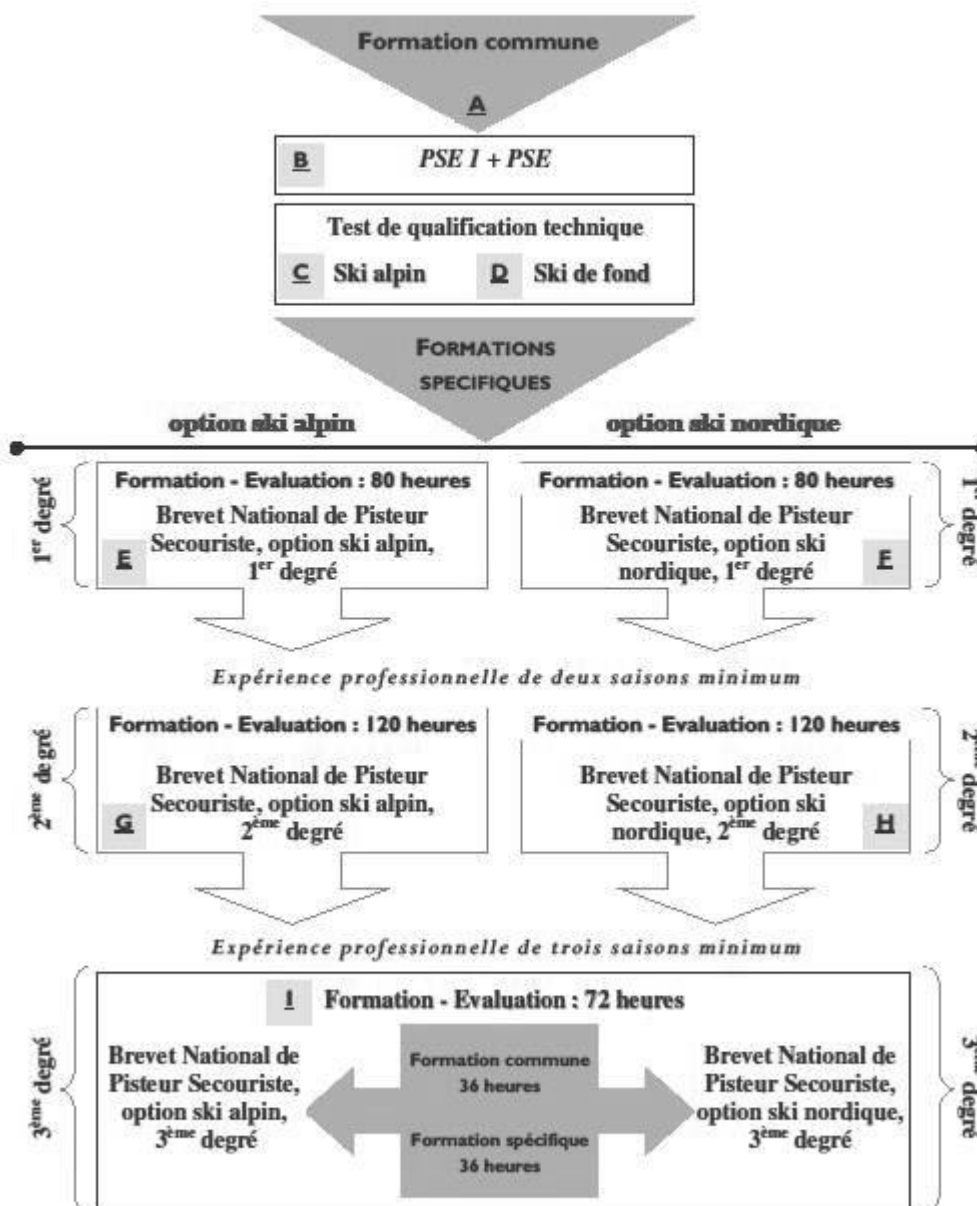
Formation commune

A

B PSE 1 + PSE

Test de qualification technique

C Ski alpin D Ski de fond

FORMATIONS SPECIFIQUES

option ski alpin

option ski nordique

1$^{er}$ degré

Formation - Evaluation : 80 heures
Brevet National de Pisteur Secouriste, option ski alpin, 1$^{er}$ degré
E

Formation - Evaluation : 80 heures
Brevet National de Pisteur Secouriste, option ski nordique, 1$^{er}$ degré
F

1$^{er}$ degré

Expérience professionnelle de deux saisons minimum

2$^{ème}$ degré

Formation - Evaluation : 120 heures
Brevet National de Pisteur Secouriste, option ski alpin, 2$^{ème}$ degré
G

Formation - Evaluation : 120 heures
Brevet National de Pisteur Secouriste, option ski nordique, 2$^{ème}$ degré
H

2$^{ème}$ degré

Expérience professionnelle de trois saisons minimum

3$^{ème}$ degré

I Formation - Evaluation : 72 heures

Brevet National de Pisteur Secouriste, option ski alpin, 3$^{ème}$ degré

Formation commune
36 heures

Formation spécifique
36 heures

Brevet National de Pisteur Secouriste, option ski nordique, 3$^{ème}$ degré

3$^{ème}$ degré